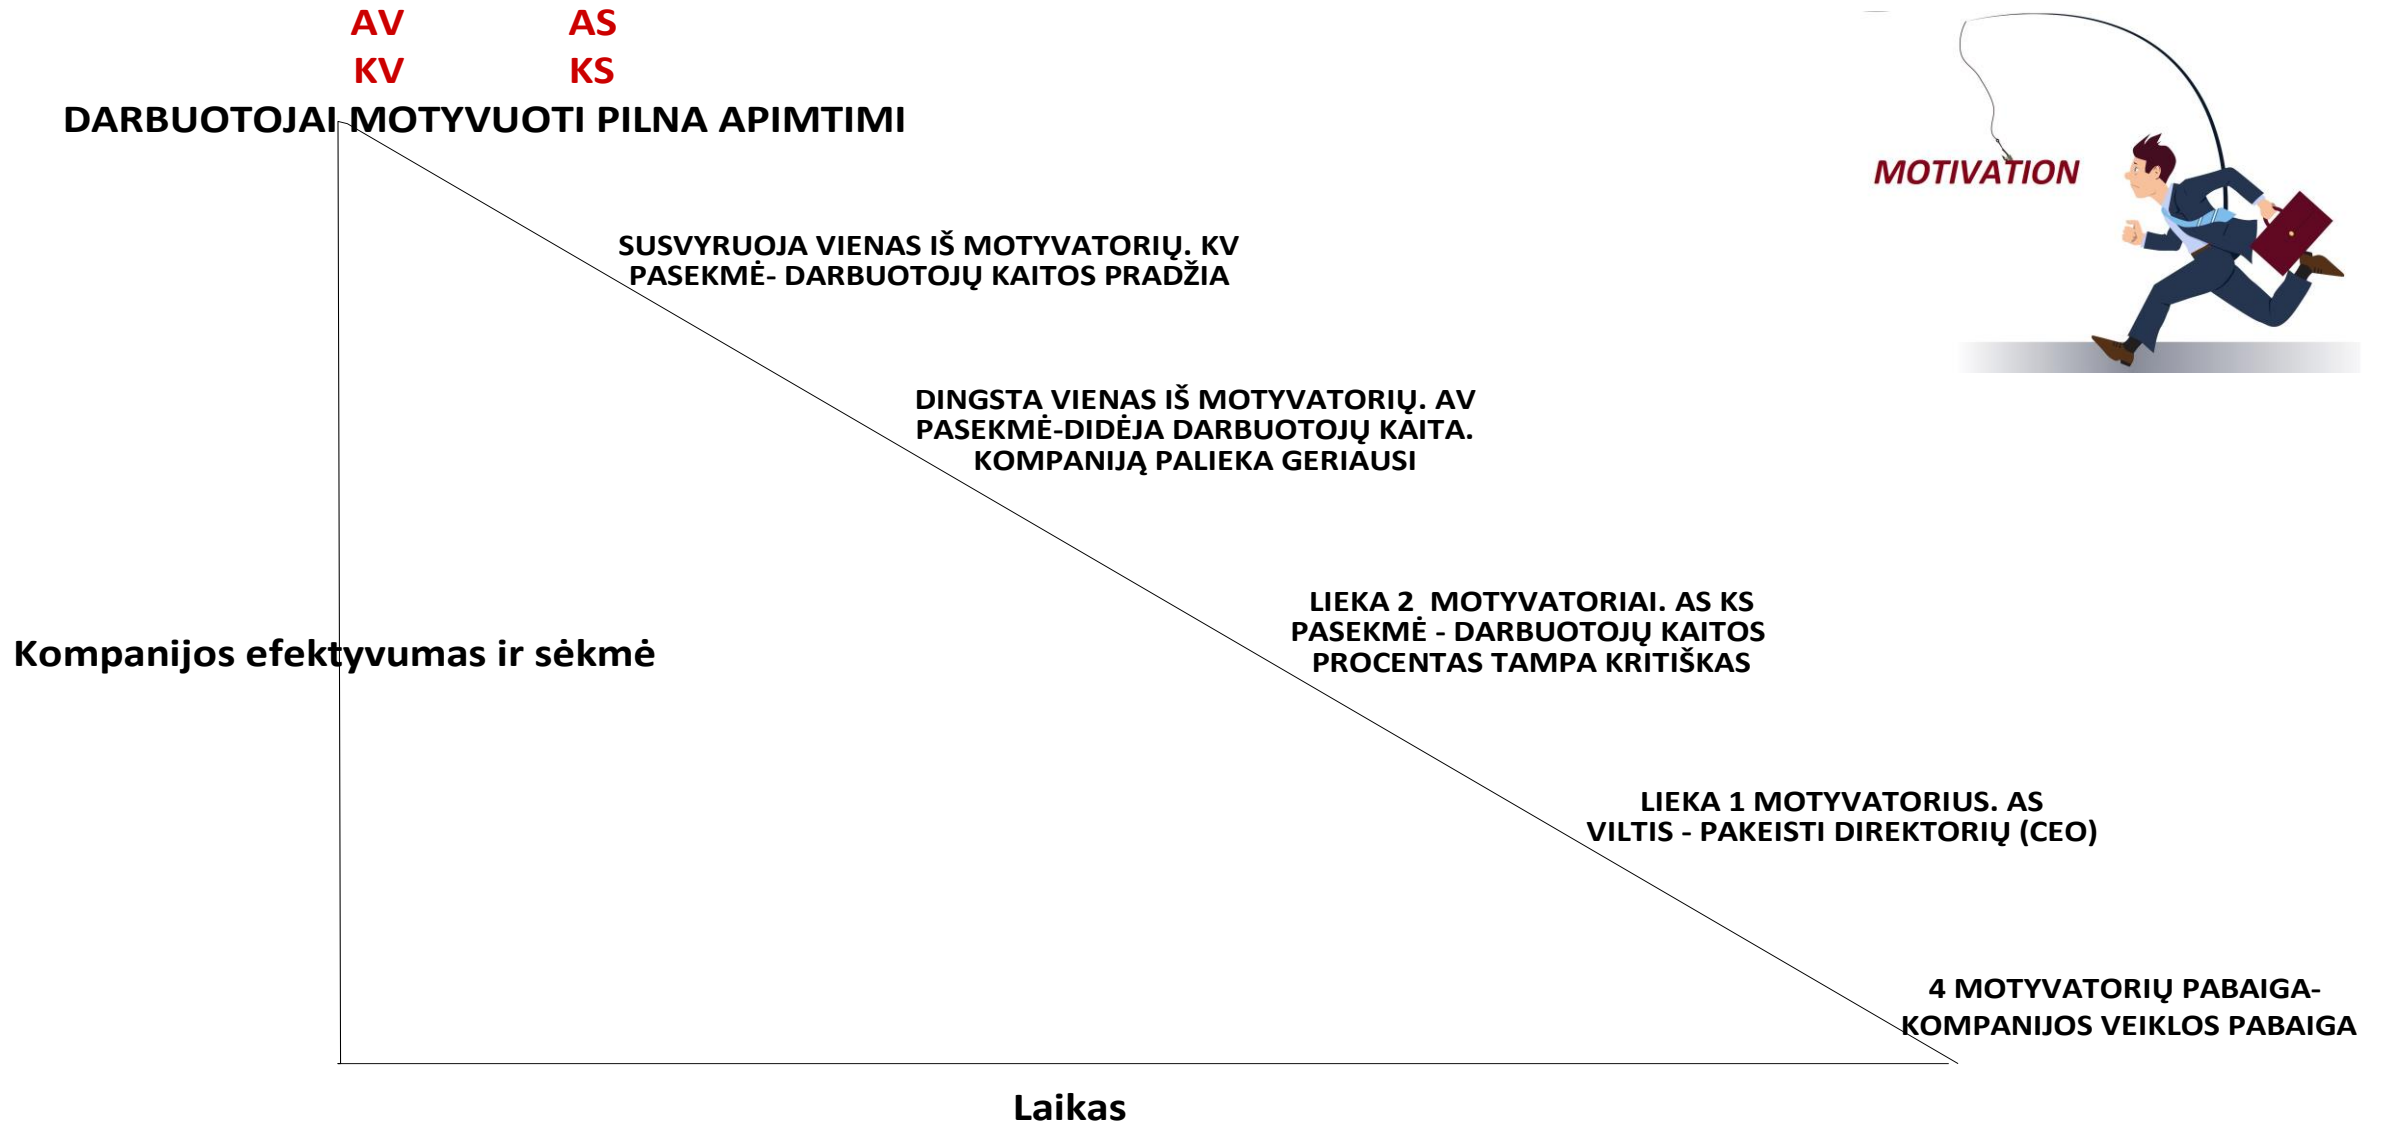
AV AS
KV KS

DARBUOTOJAI MOTYVUOTI PILNA APIMTIMI

MOTIVATION

SUSVYRUOJA VIENAS IŠ MOTYVATORIŲ. KV
PASEKMĖ- DARBUOTOJŲ KAITOS PRADŽIA

DINGSTA VIENAS IŠ MOTYVATORIŲ. AV
PASEKMĖ-DIDĖJA DARBUOTOJŲ KAITA.
KOMPANIJĄ PALIEKA GERIAUSI

Kompanijos efektyvumas ir sėkmė

LIEKA 2 MOTYVATORIAI. AS KS
PASEKMĖ - DARBUOTOJŲ KAITOS
PROCENTAS TAMPA KRITIŠKAS

LIEKA 1 MOTYVATORIUS. AS
VILTIS - PAKEISTI DIREKTORIŲ (CEO)

4 MOTYVATORIŲ PABAIGA-
KOMPANIJOS VEIKLOS PABAIGA

Laikas